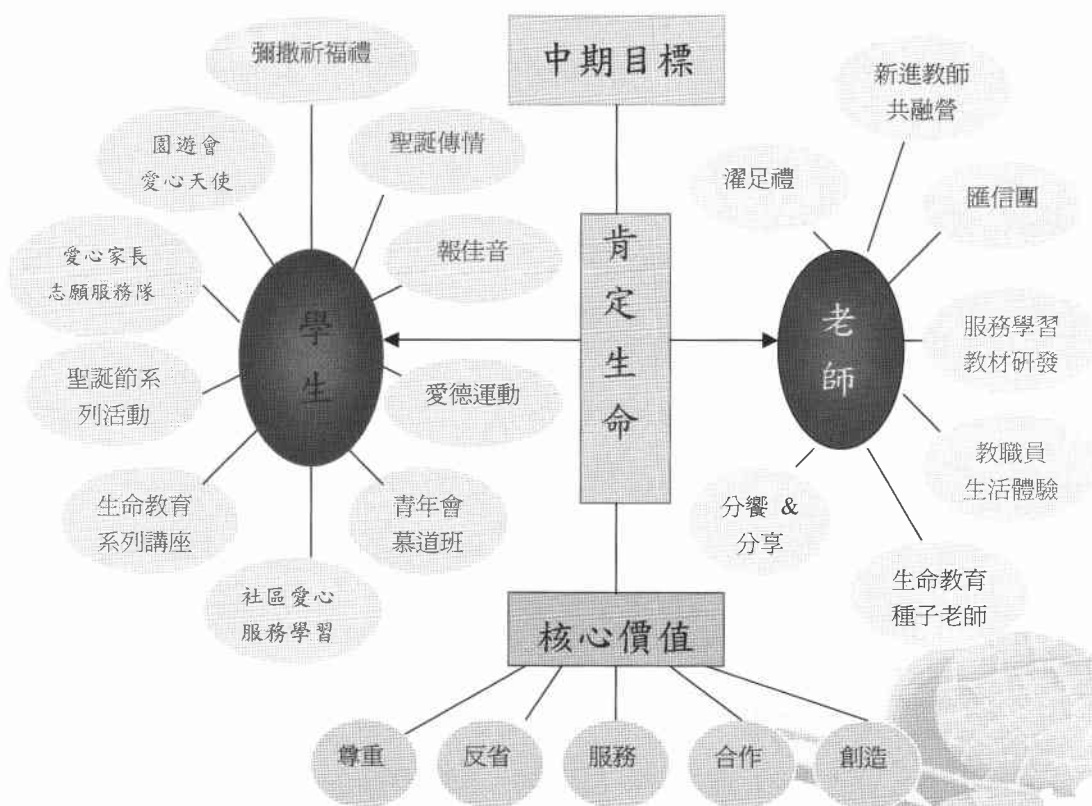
中期目標

彌撒祈福禮

園遊會
愛心天使

聖誕傳情

報佳音

愛心家長
志願服務隊

學生

聖誕節系列活動

愛德運動

生命教育系列講座

青年會
慕道班

社區愛心
服務學習

肯定生命

新進教師
共融營

濯足禮

匯信團

老師

服務學習
教材研發

教職員
生活體驗

分饗 &
分享

生命教育
種子老師

核心價值

尊重

反省

服務

合作

創造